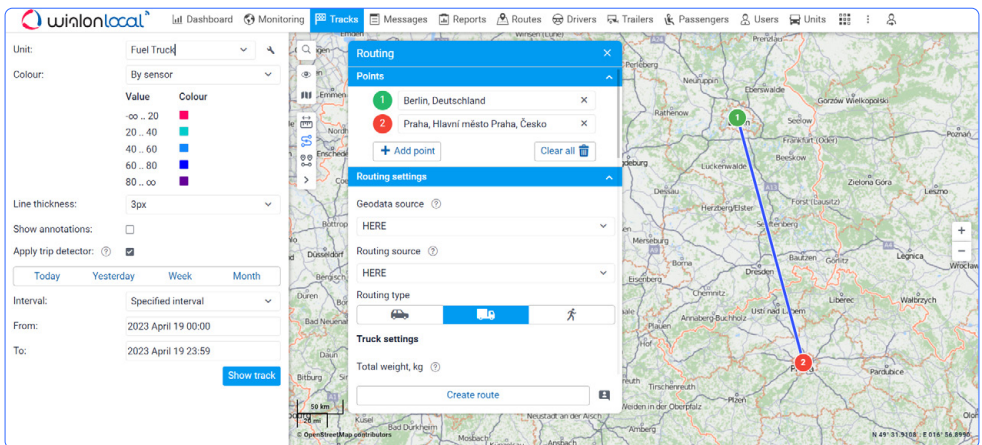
wialonlocal

Dashboard Monitoring Tracks Messages Reports Routes Drivers Trailers Passengers Users Units

Unit: Fuel Truck

Colour: By sensor

| Value | Colour |
|---|---|
| -∞ .. 20 | |
| 20 .. 40 | |
| 40 .. 60 | |
| 60 .. 80 | |
| 80 .. ∞ | |

Line thickness: 3px

Show annotations:

Apply trip detector:

Today Yesterday Week Month

Interval: Specified interval

From: 2023 April 19 00:00

To: 2023 April 19 23:59

Show track

Routing

Points

1 Berlin, Deutschland

2 Praha, Hlavní město Praha, Česko

Add point

Clear all

Routing settings

Geodata source

HERE

Routing source

HERE

Routing type

Truck settings

Total weight, kg

Create route

Perleberg Eberswalde Gorzów Wielkopolski Rathenow Seelow Frankfurt (Oder) Beeskow Luckenwalde Zielona Góra Herzberg/Elster Forst (Lausitz) Senftenberg Dessau Żagań Merseburg Riesa Bautzen Görlitz Legnica Düsseldorf Dresden Eisenberg Wrocław Chemnitz Liberec Wałbrzych Annaberg-Buchholz Ústí nad Labem Bad Neuenahr Bitburg Praha Pardubice Kusel Neustadt an der Waldnaab Sarrebourg Neunburg vorm Wald Weiden in der Oberpfalz

50 km
20 mi

© OpenStreetMap contributors

N 49° 31.5108 : E 016° 56.8990